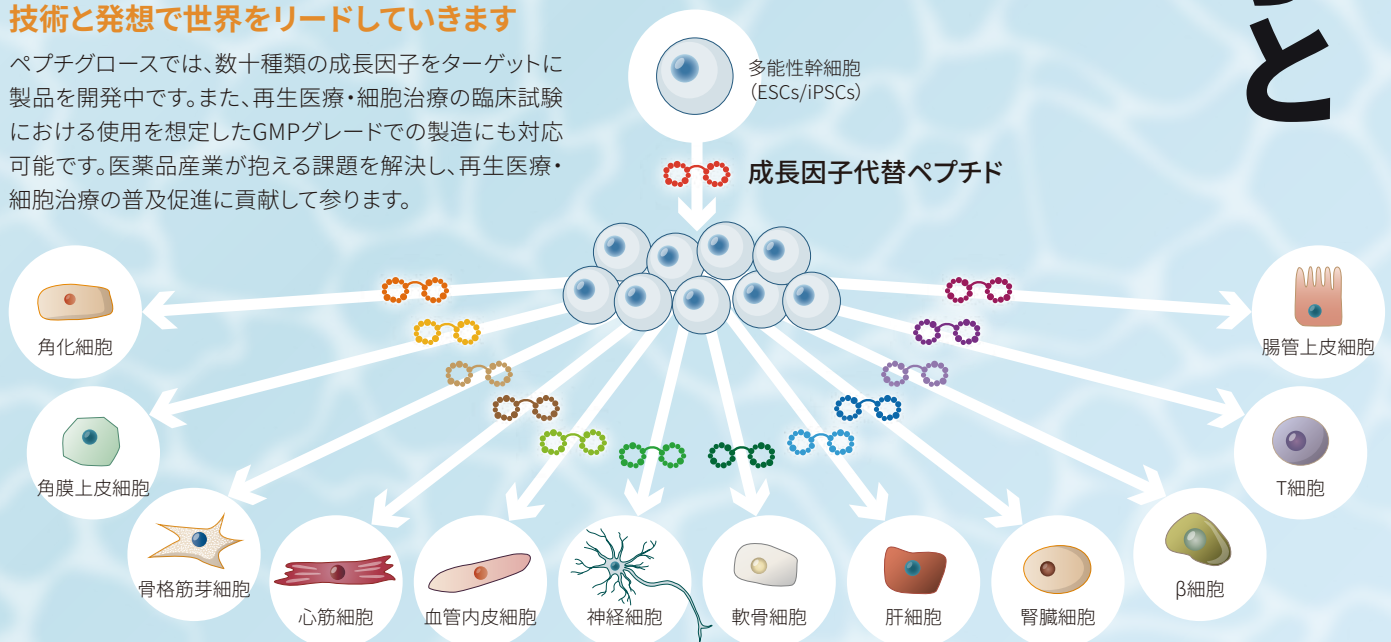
技術と発想で世界をリードしていきます

ペプチグロースでは、数十種類の成長因子をターゲットに製品を開発中です。また、再生医療・細胞治療の臨床試験における使用を想定したGMPグレードでの製造にも対応可能です。医薬品産業が抱える課題を解決し、再生医療・細胞治療の普及促進に貢献して参ります。

と

多能性幹細胞
(ESCs/iPSCs)

成長因子代替ペプチド

角化細胞
角膜上皮細胞
骨格筋芽細胞
心筋細胞
血管内皮細胞
神経細胞
軟骨細胞
肝細胞
腎臓細胞
β細胞
T細胞
腸管上皮細胞